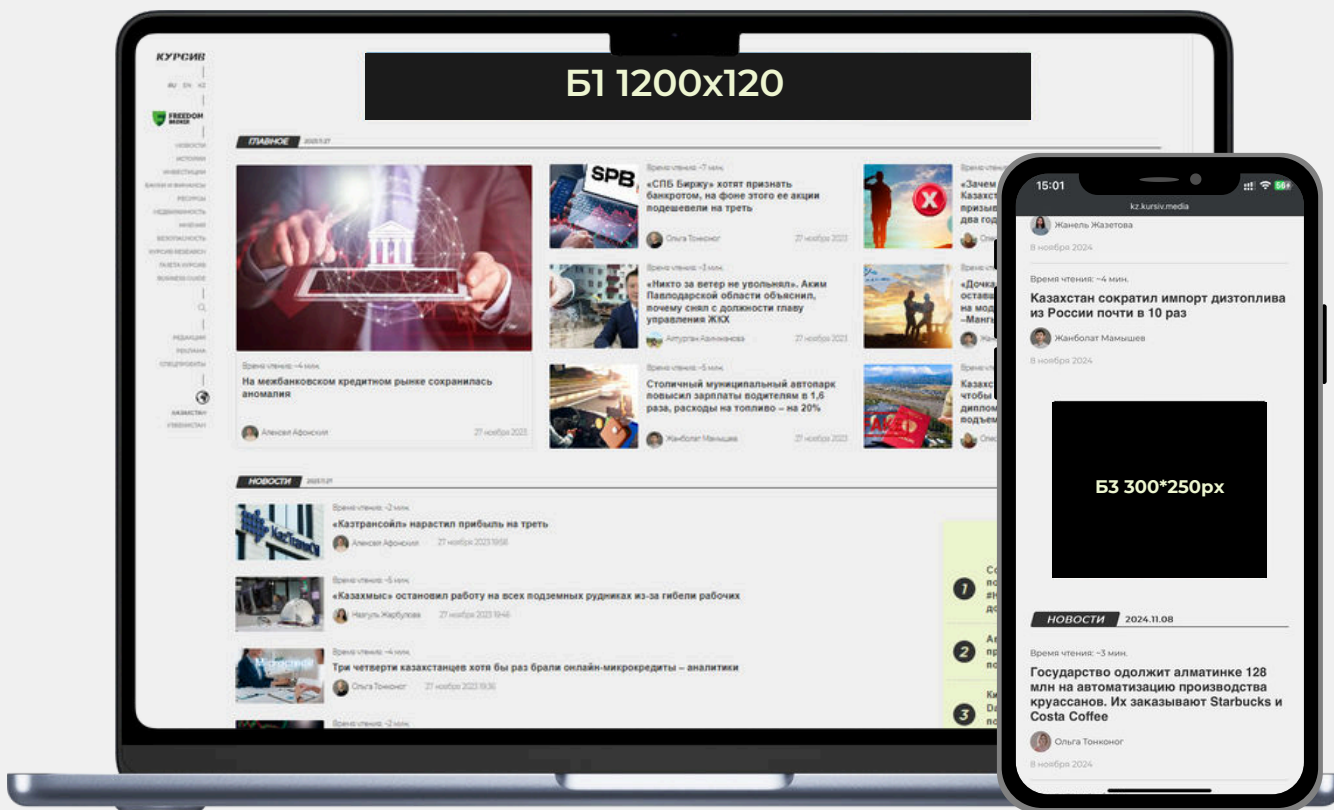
КУРСИВ

RU EN KZ

FREEDOM

НОВОСТИ
ИСТОРИИ
ИНВЕСТИЦИИ
БАНКИ И ФИНАНСЫ
РЕСУРСЫ
НЕДВИЖИМОСТЬ
МНЕНИЯ
БЕЗОПАСНОСТЬ
КУРСИВ RESEARCH
ГАЗЕТА КУРСИВ
BUSINESS GUIDE

РЕДАКЦИЯ
РЕКЛАМА
СПЕЦПРОЕКТЫ

КАЗАХСТАН
УЗБЕКИСТАН

Б1 1200x120

ГЛАВНОЕ

Время чтения: ~4 мин.
На межбанковском кредитном рынке сохранилась аномалия
Алексей Афонский 27 ноября 2023

Время чтения: ~7 мин.
«СПБ Биржу» хотят признать банкротом, на фоне этого ее акции подешевели на треть
Ольга Тонконог 27 ноября 2023

Время чтения: ~3 мин.
«Никто за ветер не увольнял». Аким Павлодарской области объяснил, почему снял с должности главу управления ЖКХ
Айтурган Авликанова 27 ноября 2023

Время чтения: ~5 мин.
Столичный муниципальный автопарк повысил зарплаты водителям в 1,6 раза, расходы на топливо – на 20%
Жанболат Мамышев 27 ноября 2023

«Зачем
Казахст
призыв
два год

«Дочка
остава
на мод
–Манг

Казахс
чтобы
дипло
подъем

НОВОСТИ

Время чтения: ~2 мин.
«Казтрансойл» нарастил прибыль на треть
Алексей Афонский 27 ноября 2023 19:58

Время чтения: ~5 мин.
«Казахмыс» остановил работу на всех подземных рудниках из-за гибели рабочих
Нагуль Жарбулова 27 ноября 2023 19:46

Время чтения: ~4 мин.
Три четверти казахстанцев хотя бы раз брали онлайн-микрокредиты – аналитики
Ольга Тонконог 27 ноября 2023 19:36

Время чтения: ~2 мин.

1
2
3

15:01
kz.kursiv.media

Жанель Жазетова
8 ноября 2024

Время чтения: ~4 мин.
Казахстан сократил импорт дизтоплива из России почти в 10 раз
Жанболат Мамышев
8 ноября 2024

Б3 300*250px

НОВОСТИ 2024.11.08

Время чтения: ~3 мин.
Государство одолжит алматинке 128 млн на автоматизацию производства круассанов. Их заказывают Starbucks и Costa Coffee
Ольга Тонконог
8 ноября 2024